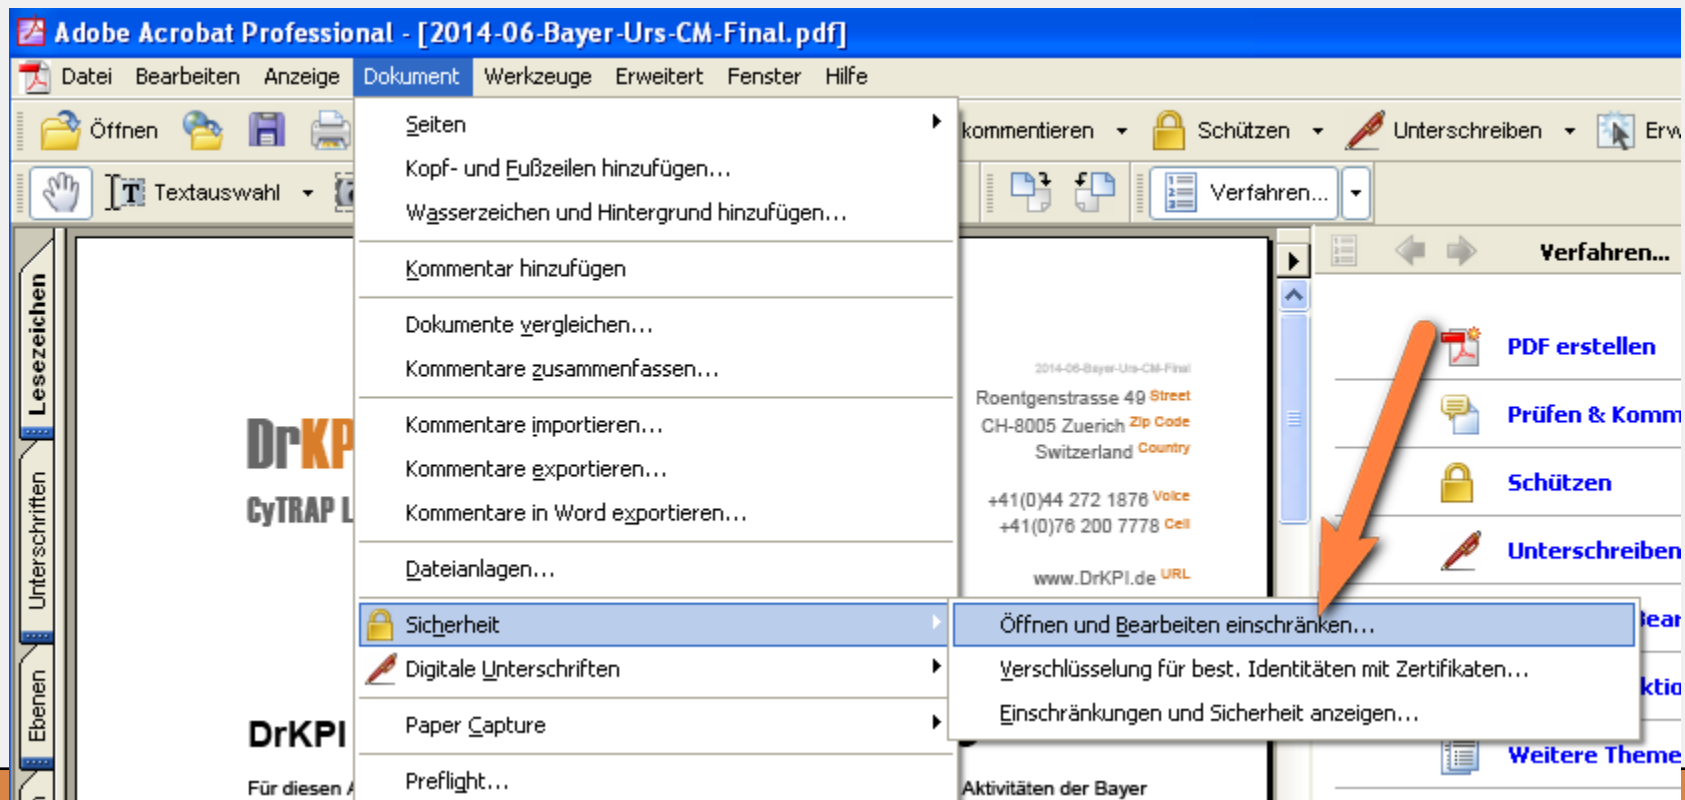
Adobe Acrobat Professional - [2014-06-Bayer-Urs-CM-Final.pdf]

Datei Bearbeiten Anzeige Dokument Werkzeuge Erweitert Fenster Hilfe

Öffnen

kommentieren Schützen Unterschreiben Erw

Textauswahl

Verfahren...

Seiten
Kopf- und Fußzeilen hinzufügen...
Wasserzeichen und Hintergrund hinzufügen...
Kommentar hinzufügen
Dokumente vergleichen...
Kommentare zusammenfassen...
Kommentare importieren...
Kommentare exportieren...
Kommentare in Word exportieren...
Dateianlagen...
Sicherheit
Digitale Unterschriften
Paper Capture
Preflight...

Öffnen und Bearbeiten einschränken...
Verschlüsselung für best. Identitäten mit Zertifikaten...
Einschränkungen und Sicherheit anzeigen...

Lesezeichen
Unterschriften
Ebenen

DrKP
CyTRAP L
DrKPI
Für diesen

2014-06-Bayer-Urs-CM-Final
Roentgenstrasse 49 Street
CH-8005 Zuerich Zip Code
Switzerland Country
+41(0)44 272 1876 Voice
+41(0)76 200 7778 Cell
www.DrKPI.de URL
Aktivitäten der Bayer

Verfahren...
PDF erstellen
Prüfen & Komm
Schützen
Unterschreiben
Bear
ktio
Weitere Theme